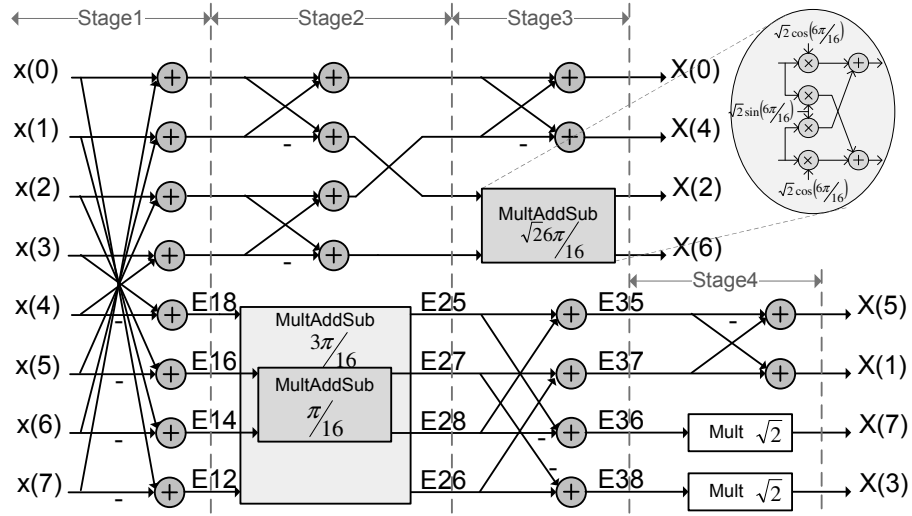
Stage1
Stage2
Stage3

$\sqrt{2}\cos(6\pi/16)$
$\sqrt{2}\sin(6\pi/16)$
$\sqrt{2}\cos(6\pi/16)$

x(0)
x(1)
x(2)
x(3)
x(4)
x(5)
x(6)
x(7)

-
-
-
-
-
-

X(0)
X(4)
X(2)
X(6)

MultAddSub
$\sqrt{2}6\pi/16$

Stage4

E18
E16
E14
E12

MultAddSub
$3\pi/16$

MultAddSub
$\pi/16$

E25
E27
E28
E26

E35
E37
E36
E38

-
-
-

X(5)
X(1)
X(7)
X(3)

Mult $\sqrt{2}$
Mult $\sqrt{2}$